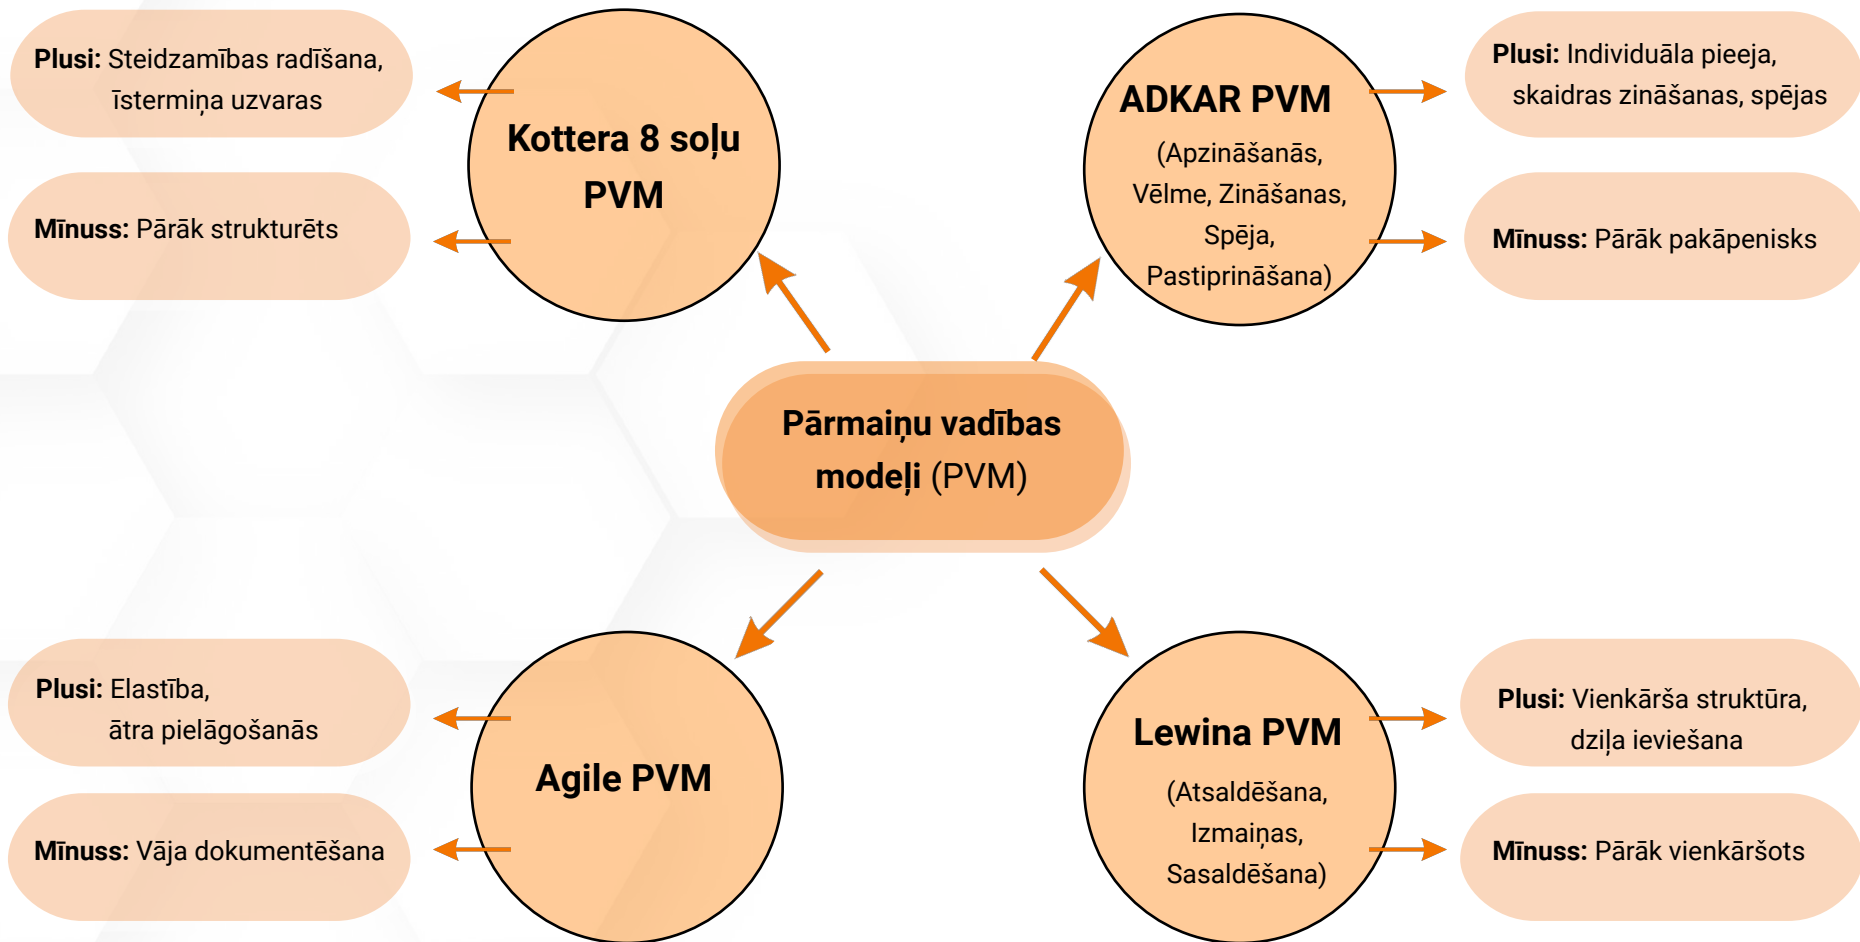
Plusi: Steidzamības radīšana, īstermiņa uzvaras

Mīnuss: Pārāk strukturēts

Kottera 8 soļu PVM

ADKAR PVM

(Apzināšanās, Vēlme, Zināšanas, Spēja, Pastiprināšana)

Plusi: Individuāla pieeja, skaidras zināšanas, spējas

Mīnuss: Pārāk pakāpenisks

Pārmaiņu vadības modeļi (PVM)

Plusi: Elastība, ātra pielāgošanās

Mīnuss: Vāja dokumentēšana

Agile PVM

Lewina PVM

(Atsaldēšana, Izmaiņas, Sasaldēšana)

Plusi: Vienkārša struktūra, dziļa ieviešana

Mīnuss: Pārāk vienkāršots